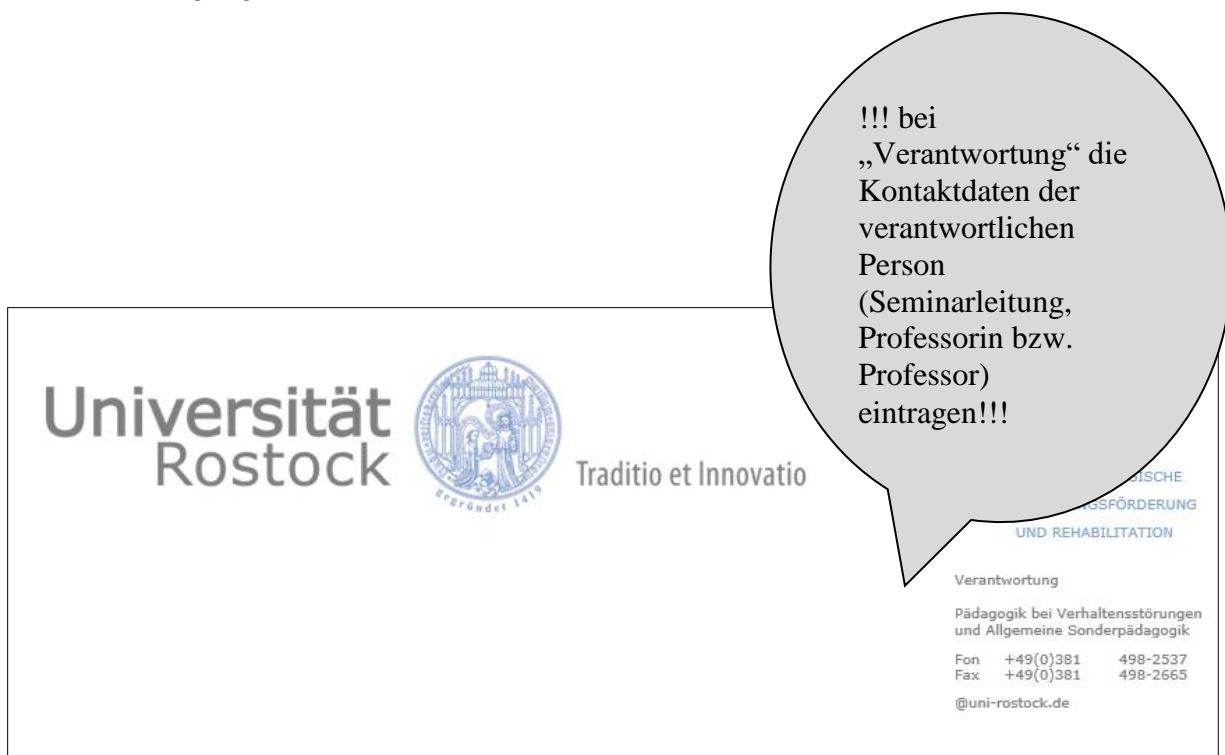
!!! bei „Verantwortung“ die Kontaktdaten der verantwortlichen Person (Seminarleitung, Professorin bzw. Professor) eintragen!!!

Universität Rostock

gegründet 1419

Traditio et Innovatio

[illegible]ISCHE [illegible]GSFÖRDERUNG UND REHABILITATION

Verantwortung

Pädagogik bei Verhaltensstörungen und Allgemeine Sonderpädagogik

Fon +49(0)381 498-2537
Fax +49(0)381 498-2665

@uni-rostock.de